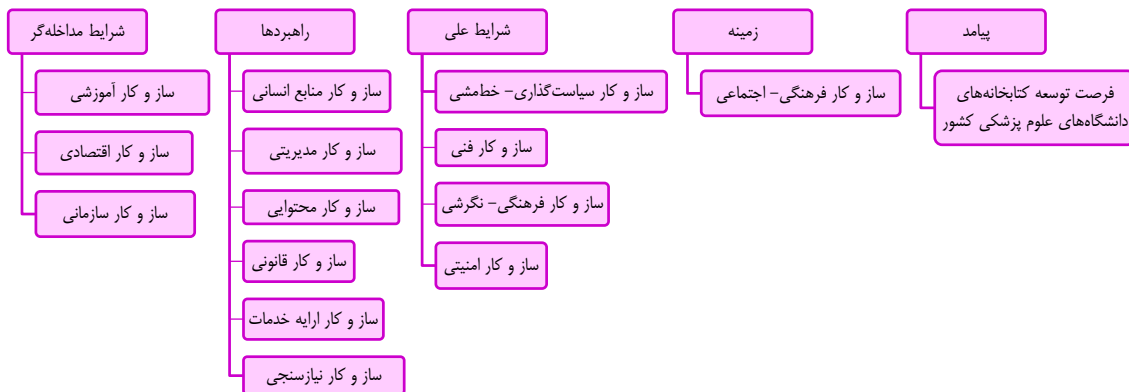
پیامد

فرصت توسعه کتابخانه‌های دانشگاه‌های علوم پزشکی کشور

زمینه

ساز و کار فرهنگی- اجتماعی

شرایط علی

ساز و کار سیاست‌گذاری- خط‌مشی

ساز و کار فنی

ساز و کار فرهنگی- نگرشی

ساز و کار امنیتی

راهبردها

ساز و کار منابع انسانی

ساز و کار مدیریتی

ساز و کار محتوایی

ساز و کار قانونی

ساز و کار ارایه خدمات

ساز و کار نیازسنجی

شرایط مداخله‌گر

ساز و کار آموزشی

ساز و کار اقتصادی

ساز و کار سازمانی